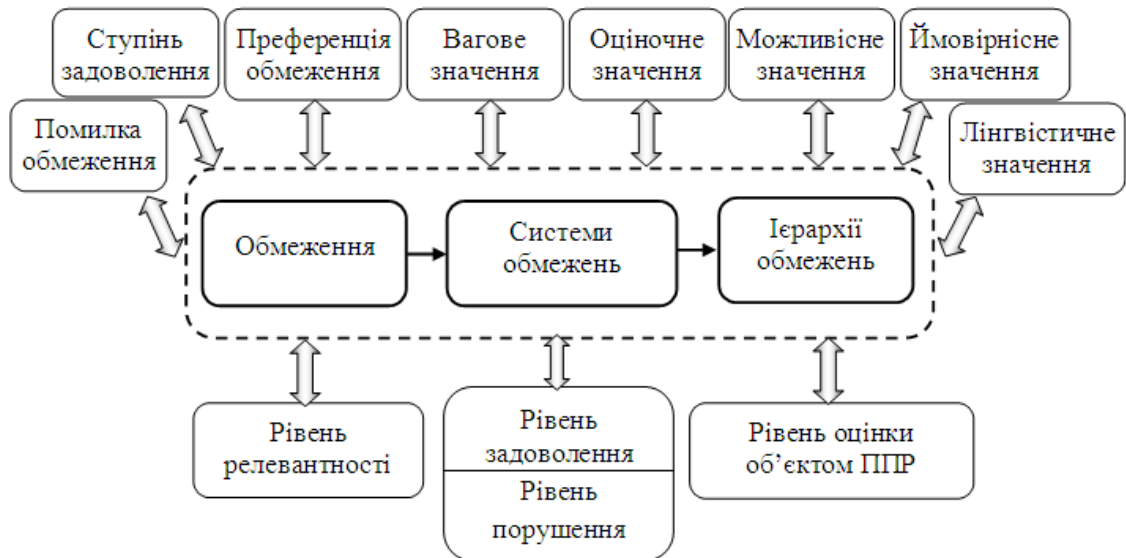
Ступінь задоволення

Преференція обмеження

Вагове значення

Оціночне значення

Можливісне значення

Ймовірнісне значення

Помилка обмеження

Лінгвістичне значення

Обмеження

Системи обмежень

Ієрархії обмежень

Рівень релевантності

Рівень задоволення

Рівень порушення

Рівень оцінки об’єктом ППР